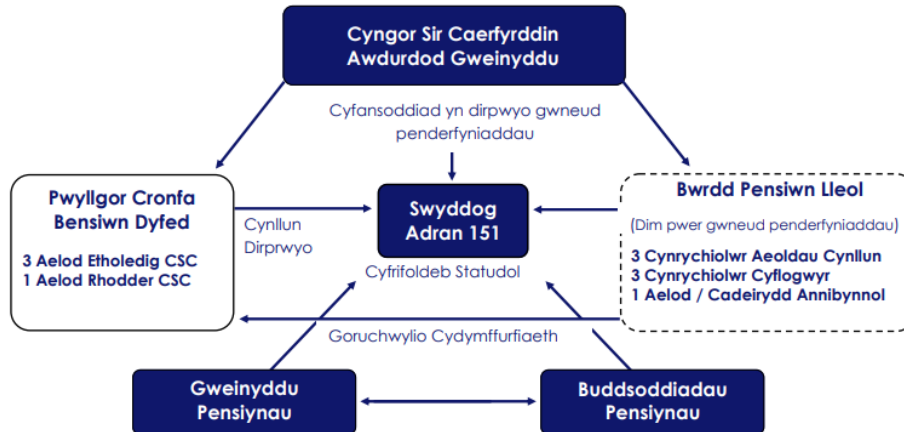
Cyngor Sir Caerfyrddin
Awdurdod Gweinyddu

Cyfansoddiad yn dirpwyo gwneud penderfyniaddau

Pwyllgor Cronfa Bensiwn Dyfed

3 Aelod Etholedig CSC
1 Aelod Rhodder CSC

Cynllun Dirprwyo

Swyddog Adran 151

Cyfrifoldeb Statudol

Bwrdd Pensiwn Lleol

(Dim pwer gwneud penderfyniaddau)

3 Cynrychiolwr Aeoldau Cynllun
3 Cynrychiolwr Cyflogwyr
1 Aelod / Cadeirydd Annibynnol

Goruchwylio Cydymffurfiaeth

Gweinyddu Pensiynau

Buddsoddiadau Pensiynau